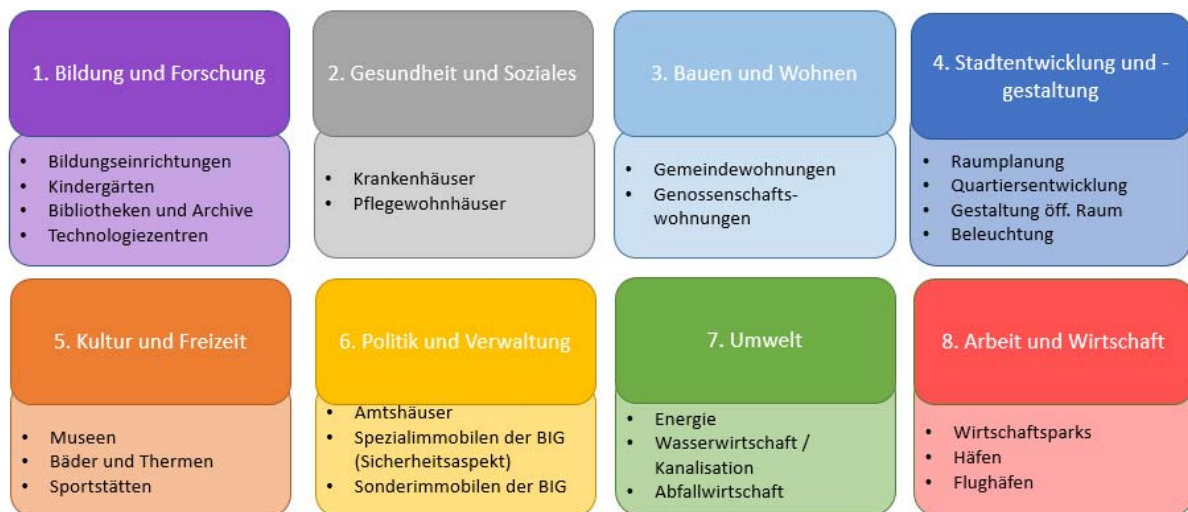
1. Bildung und Forschung

- Bildungseinrichtungen
- Kindergärten
- Bibliotheken und Archive
- Technologiezentren

2. Gesundheit und Soziales

- Krankenhäuser
- Pflegewohnhäuser

3. Bauen und Wohnen

- Gemeindewohnungen
- Genossenschaftswohnungen

4. Stadtentwicklung und -gestaltung

- Raumplanung
- Quartiersentwicklung
- Gestaltung öff. Raum
- Beleuchtung

5. Kultur und Freizeit

- Museen
- Bäder und Thermen
- Sportstätten

6. Politik und Verwaltung

- Amtshäuser
- Spezialimmobilen der BIG (Sicherheitsaspekt)
- Sonderimmobilen der BIG

7. Umwelt

- Energie
- Wasserwirtschaft / Kanalisation
- Abfallwirtschaft

8. Arbeit und Wirtschaft

- Wirtschaftsparks
- Häfen
- Flughäfen